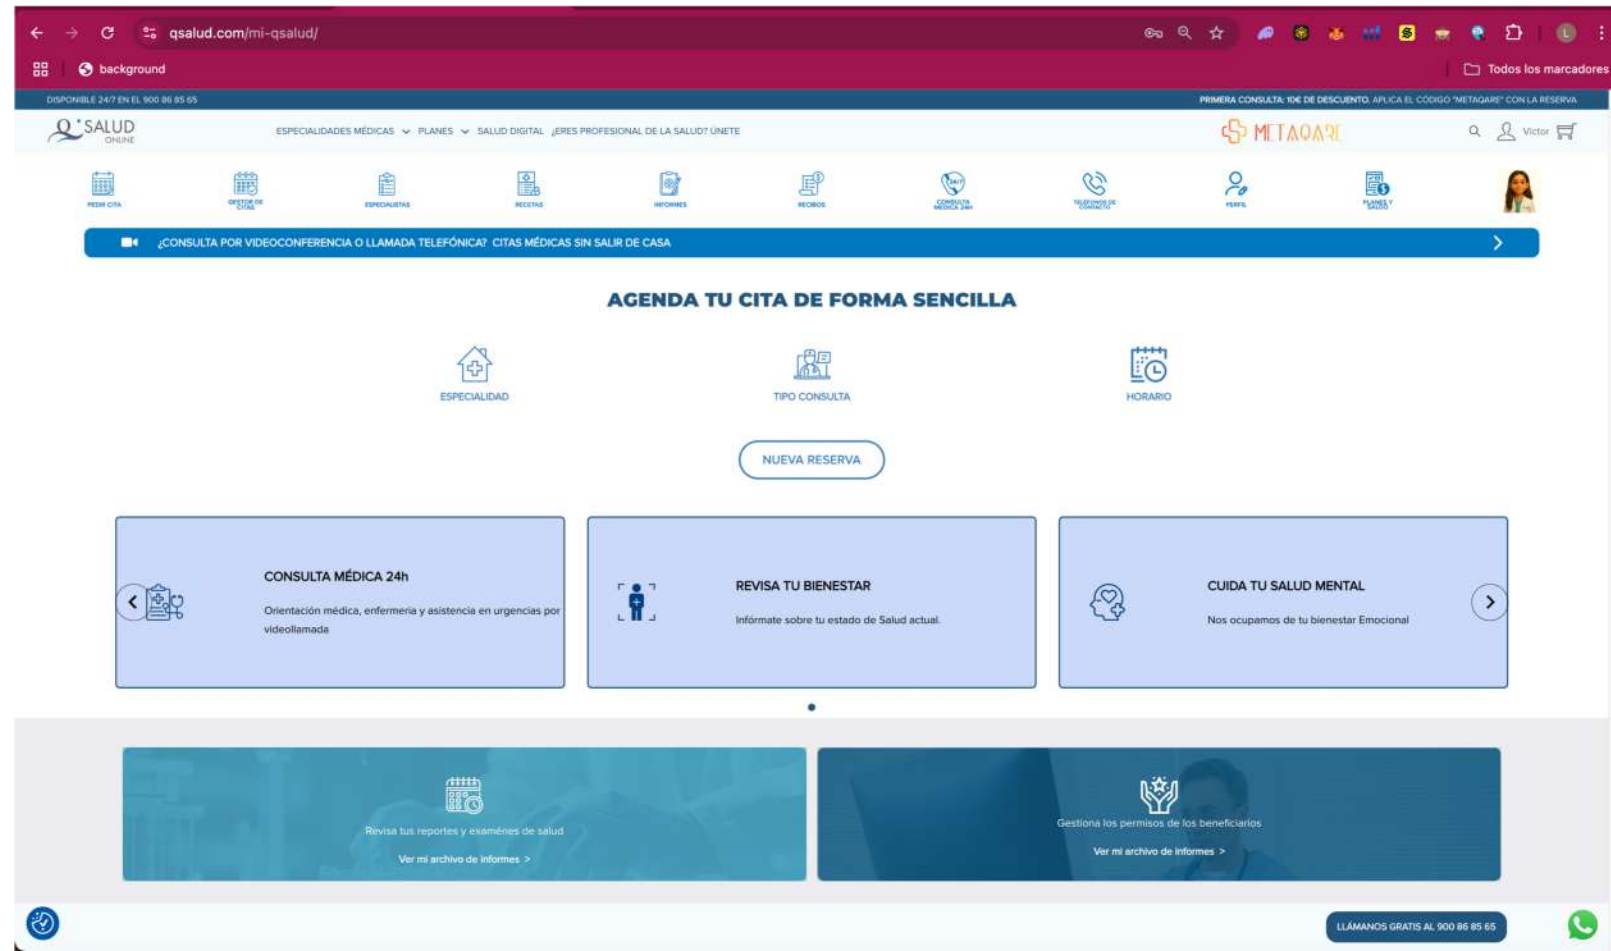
qsalud.com/mi-qsalud/

background

Todos los marcadores

DISPONIBLE 24/7 EN EL 900 86 85 65

PRIMERA CONSULTA: 10€ DE DESCUENTO. APLICA EL CÓDIGO "METAQARE" CON LA RESERVA

Q SALUD ONLINE

ESPECIALIDADES MÉDICAS PLANES SALUD DIGITAL ¿ERES PROFESIONAL DE LA SALUD? ÚNETE

METAQARE

Victor

PEDIR CITA GESTOR DE CITAS ESPECIALISTAS RECETAS INFORMES RECIBOS CONSULTA MÉDICA 24H TELÉFONOS DE CONTACTO PERFIL PLANES Y SALUD

¿CONSULTA POR VIDEOCONFERENCIA O LLAMADA TELEFÓNICA? CITAS MÉDICAS SIN SALIR DE CASA

AGENDA TU CITA DE FORMA SENCILLA

ESPECIALIDAD

TIPO CONSULTA

HORARIO

NUEVA RESERVA

CONSULTA MÉDICA 24h

Orientación médica, enfermería y asistencia en urgencias por videollamada

REVISA TU BIENESTAR

Infórmate sobre tu estado de Salud actual.

CUIDA TU SALUD MENTAL

Nos ocupamos de tu bienestar Emocional

Revisa tus reportes y exámenes de salud

Ver mi archivo de informes >

Gestiona los permisos de los beneficiarios

Ver mi archivo de informes >

LLÁMANOS GRATIS AL 900 86 85 65